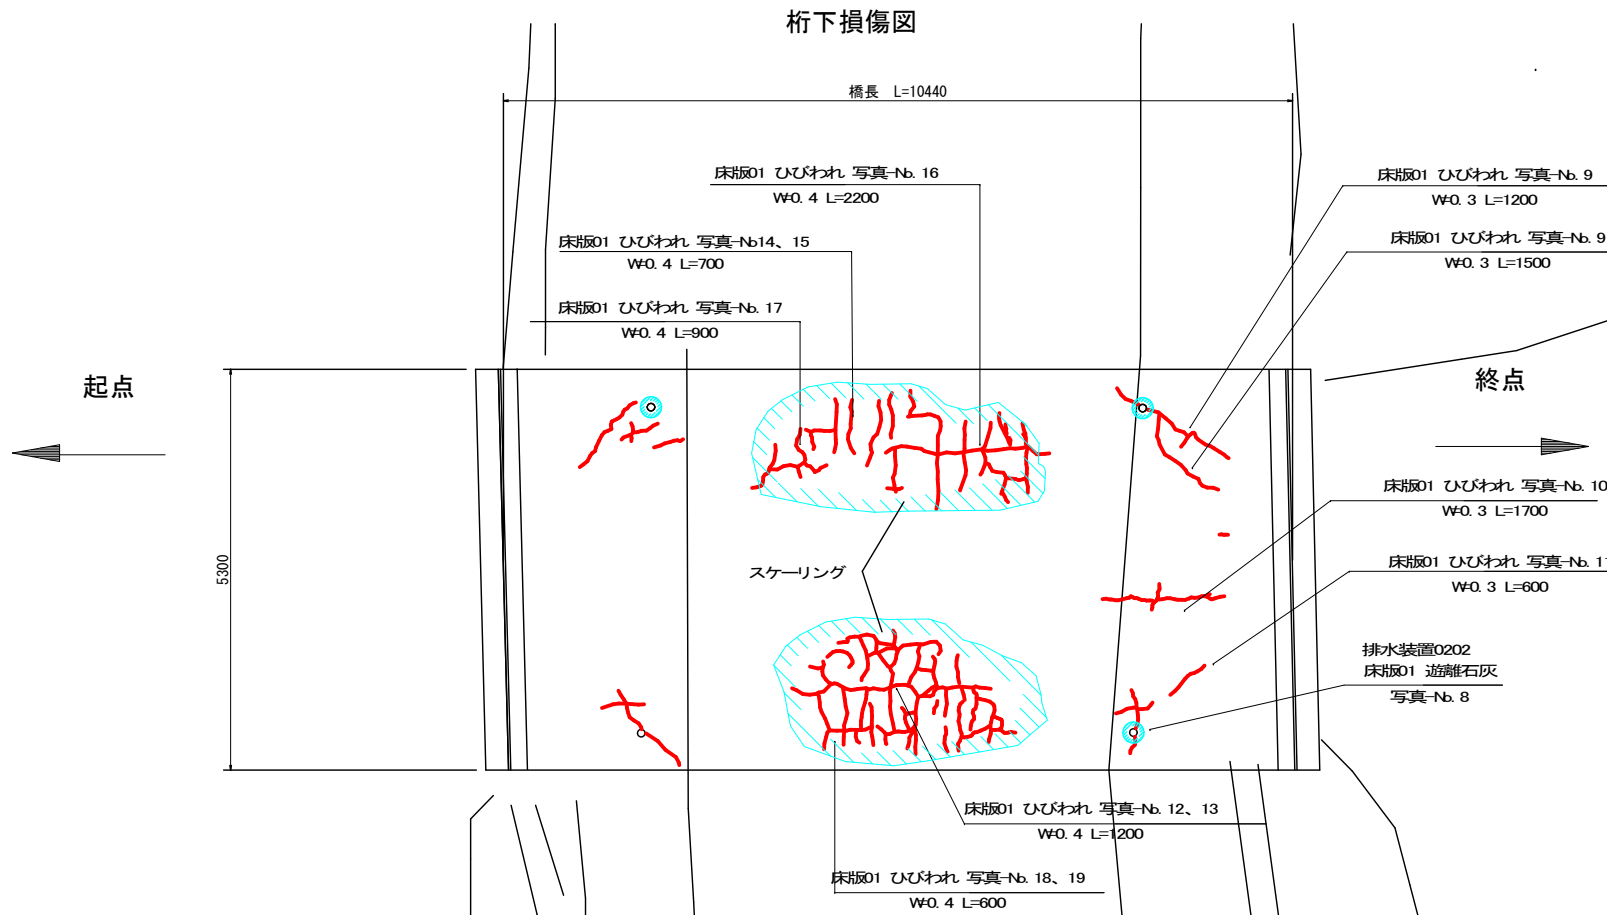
桁下損傷図

橋長　L=10440

床版01 ひびわれ 写真-No. 16
W=0. 4 L=2200

床版01 ひびわれ 写真-No14、15
W=0. 4 L=700

床版01 ひびわれ 写真-No. 17
W=0. 4 L=900

床版01 ひびわれ 写真-No. 9
W=0. 3 L=1200

床版01 ひびわれ 写真-No. 9
W=0. 3 L=1500

起点

終点

5300

スケーリング

床版01 ひびわれ 写真-No. 10
W=0. 3 L=1700

床版01 ひびわれ 写真-No. 1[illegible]
W=0. 3 L=600

排水装置0202
床版01 遊離石灰
写真-No. 8

床版01 ひびわれ 写真-No. 12、13
W=0. 4 L=1200

床版01 ひびわれ 写真-No. 18、19
W=0. 4 L=600